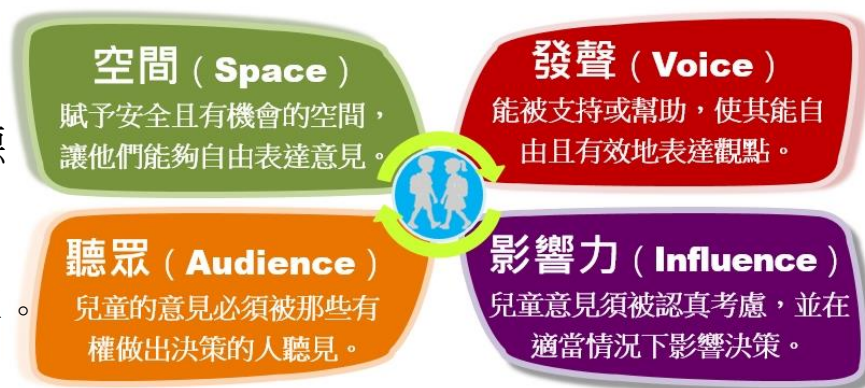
空間（Space）
賦予安全且有機會的空間，讓他們能夠自由表達意見。

發聲（Voice）
能被支持或幫助，使其能自由且有效地表達觀點。

聽眾（Audience）
兒童的意見必須被那些有權做出決策的人聽見。

影響力（Influence）
兒童意見須被認真考慮，並在適當情況下影響決策。